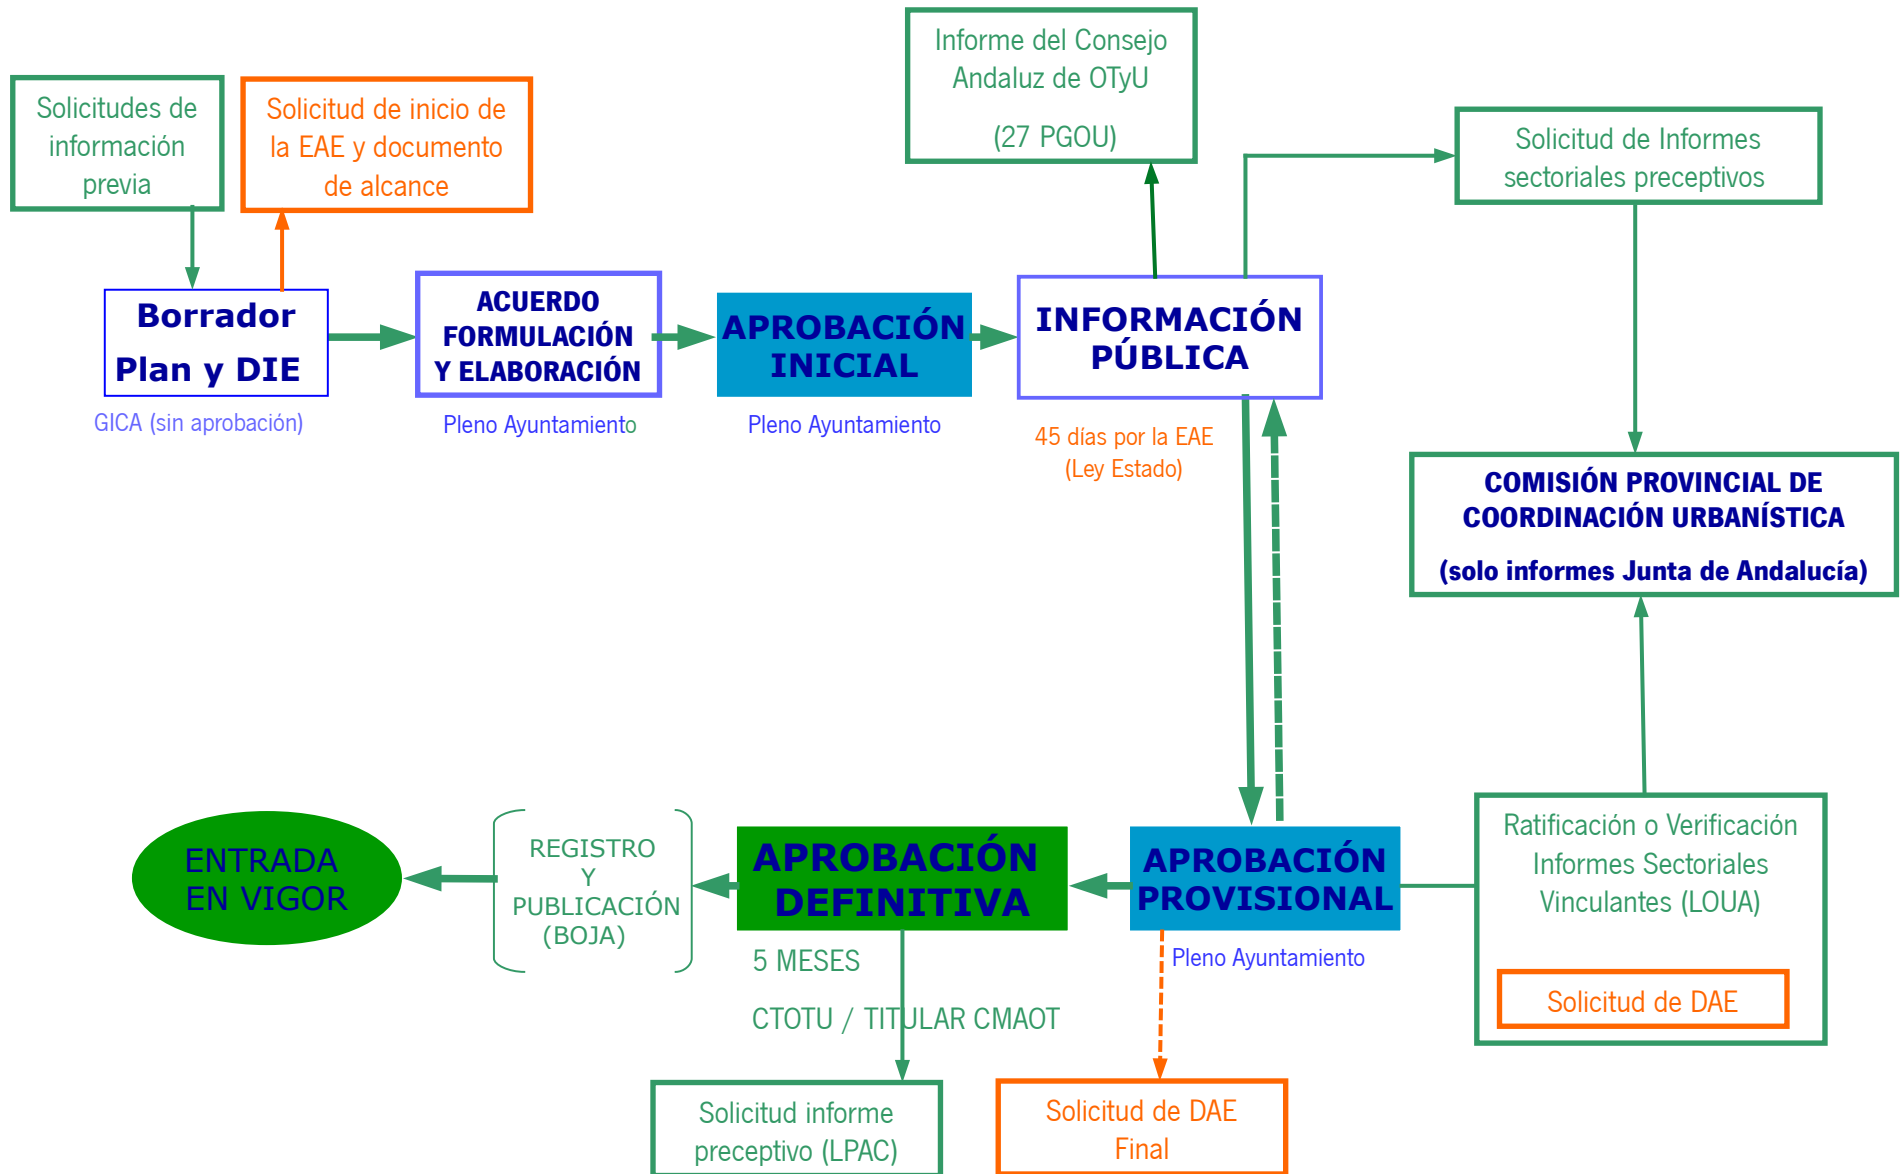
Solicitudes de información previa

Solicitud de inicio de la EAE y documento de alcance

Informe del Consejo Andaluz de OTyU

(27 PGOU)

Solicitud de Informes sectoriales preceptivos

Borrador Plan y DIE

GICA (sin aprobación)

ACUERDO FORMULACIÓN Y ELABORACIÓN

Pleno Ayuntamiento

APROBACIÓN INICIAL

Pleno Ayuntamiento

INFORMACIÓN PÚBLICA

45 días por la EAE (Ley Estado)

COMISIÓN PROVINCIAL DE COORDINACIÓN URBANÍSTICA

(solo informes Junta de Andalucía)

ENTRADA EN VIGOR

REGISTRO Y PUBLICACIÓN (BOJA)

APROBACIÓN DEFINITIVA

5 MESES

CTOTU / TITULAR CMAOT

APROBACIÓN PROVISIONAL

Pleno Ayuntamiento

Ratificación o Verificación Informes Sectoriales Vinculantes (LOUA)

Solicitud de DAE

Solicitud informe preceptivo (LPAC)

Solicitud de DAE Final